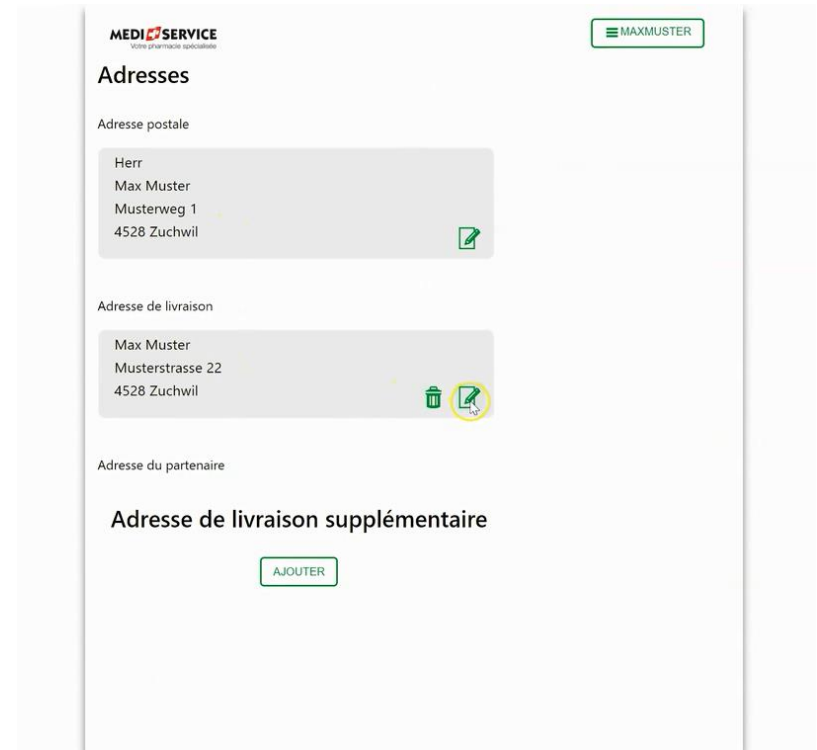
MEDISERVICE
Votre pharmacie spécialisée

MAXMUSTER

Adresses

Adresse postale

Herr
Max Muster
Musterweg 1
4528 Zuchwil

Adresse de livraison

Max Muster
Musterstrasse 22
4528 Zuchwil

Adresse du partenaire

Adresse de livraison supplémentaire

AJOUTER